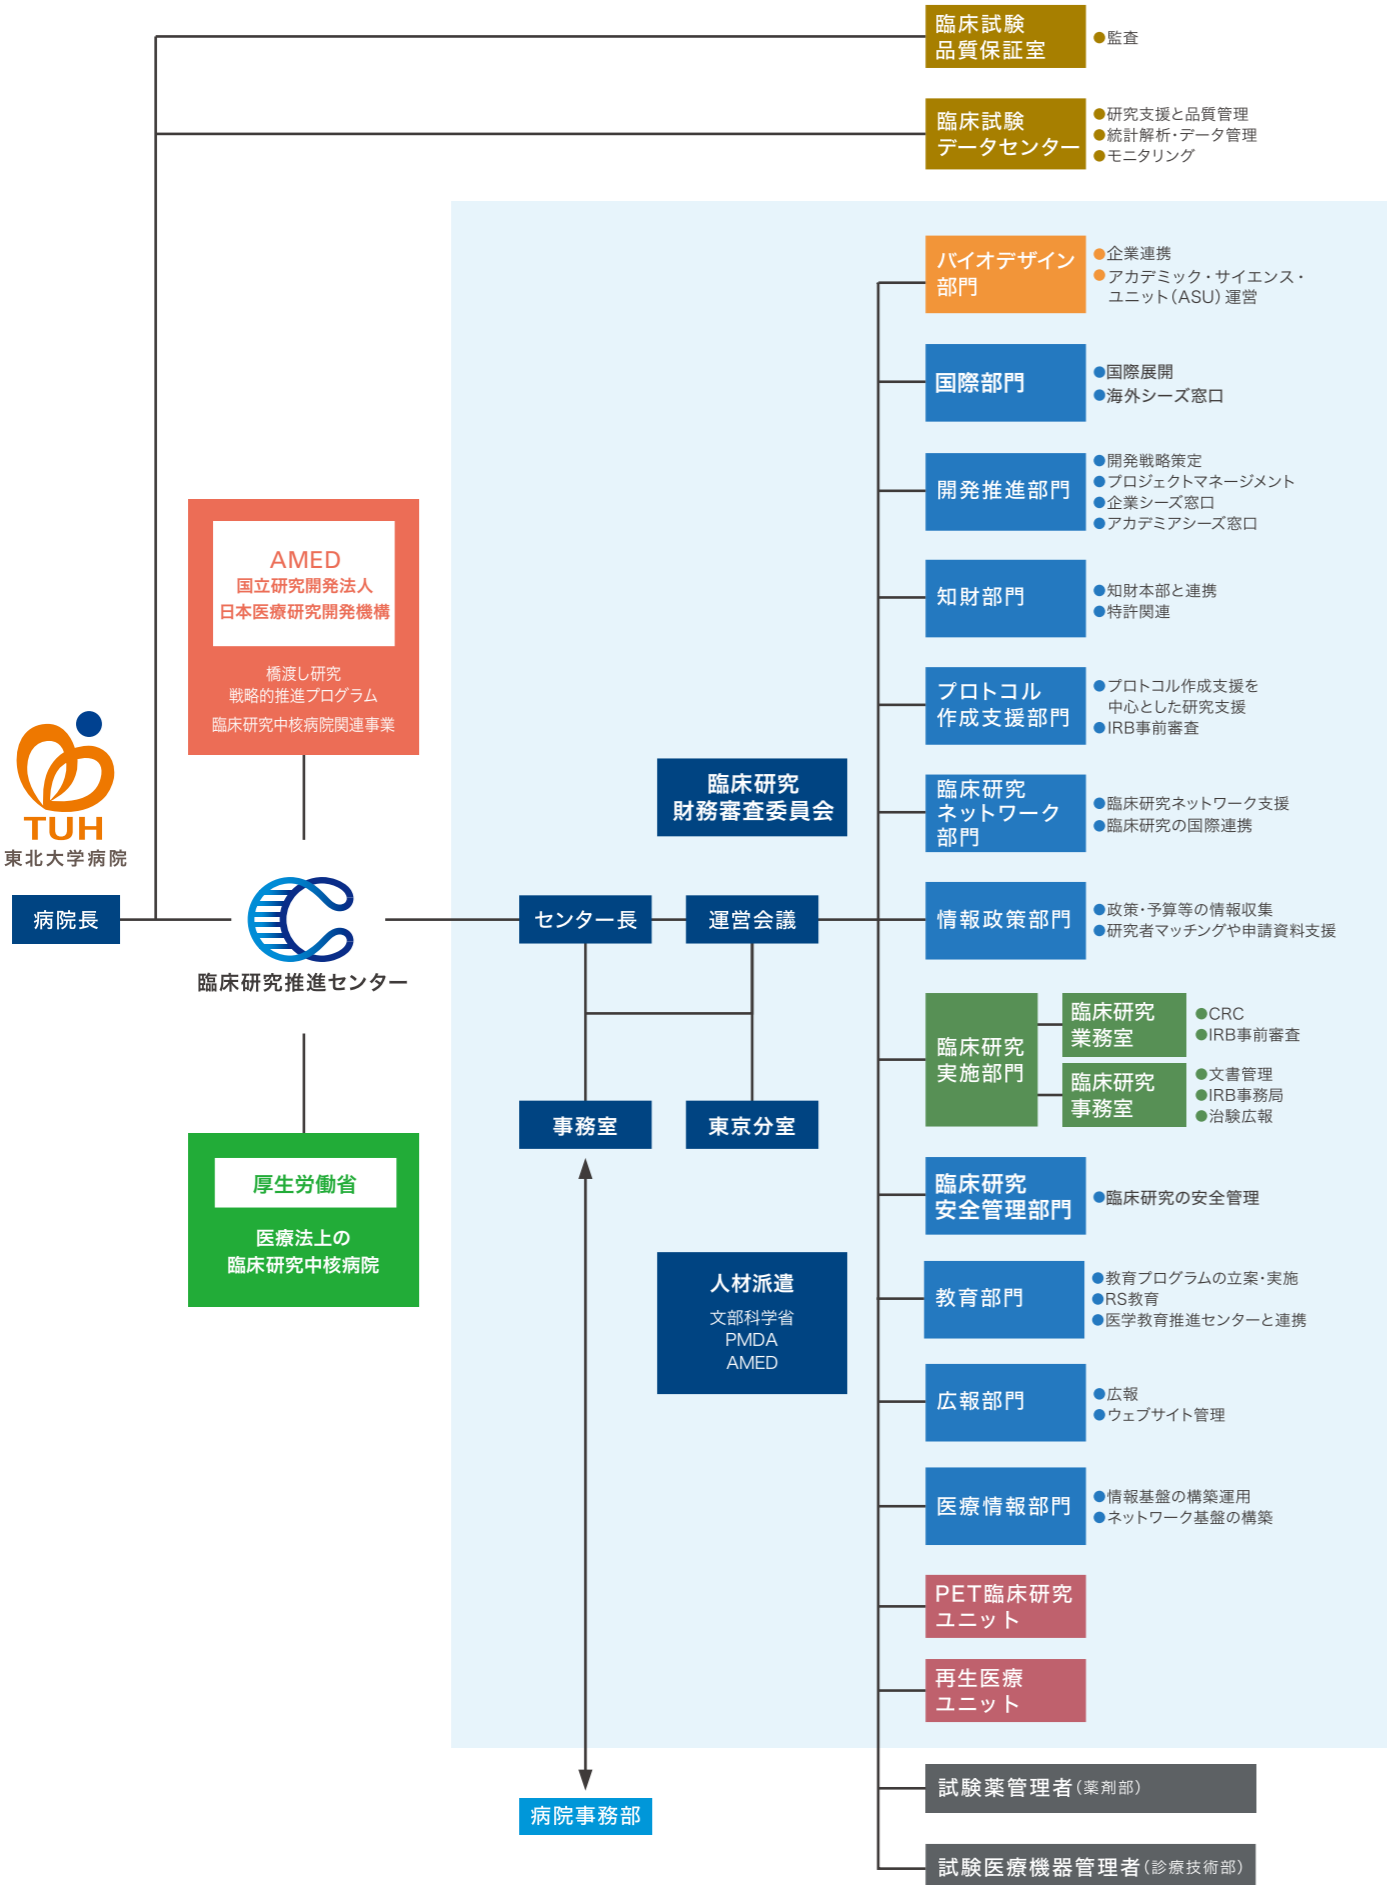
臨床試験
品質保証室

●監査

臨床試験
データセンター

●研究支援と品質管理
●統計解析･データ管理
●モニタリング

バイオデザイン
部門

●企業連携
●アカデミック・サイエンス・ユニット（ASU）運営

国際部門

●国際展開
●海外シーズ窓口

開発推進部門

●開発戦略策定
●プロジェクトマネージメント
●企業シーズ窓口
●アカデミアシーズ窓口

AMED
国立研究開発法人
日本医療研究開発機構

橋渡し研究
戦略的推進プログラム
臨床研究中核病院関連事業

知財部門

●知財本部と連携
●特許関連

プロトコル
作成支援部門

●プロトコル作成支援を中心とした研究支援
●IRB事前審査

臨床研究
財務審査委員会

臨床研究
ネットワーク
部門

●臨床研究ネットワーク支援
●臨床研究の国際連携

TUH
東北大学病院

病院長

臨床研究推進センター

センター長

運営会議

情報政策部門

●政策･予算等の情報収集
●研究者マッチングや申請資料支援

臨床研究
実施部門

臨床研究
業務室

●CRC
●IRB事前審査

臨床研究
事務室

●文書管理
●IRB事務局
●治験広報

事務室

東京分室

厚生労働省

医療法上の
臨床研究中核病院

臨床研究
安全管理部門

●臨床研究の安全管理

人材派遣
文部科学省
PMDA
AMED

教育部門

●教育プログラムの立案･実施
●RS教育
●医学教育推進センターと連携

広報部門

●広報
●ウェブサイト管理

医療情報部門

●情報基盤の構築運用
●ネットワーク基盤の構築

PET臨床研究
ユニット

再生医療
ユニット

試験薬管理者（薬剤部）

病院事務部

試験医療機器管理者（診療技術部）